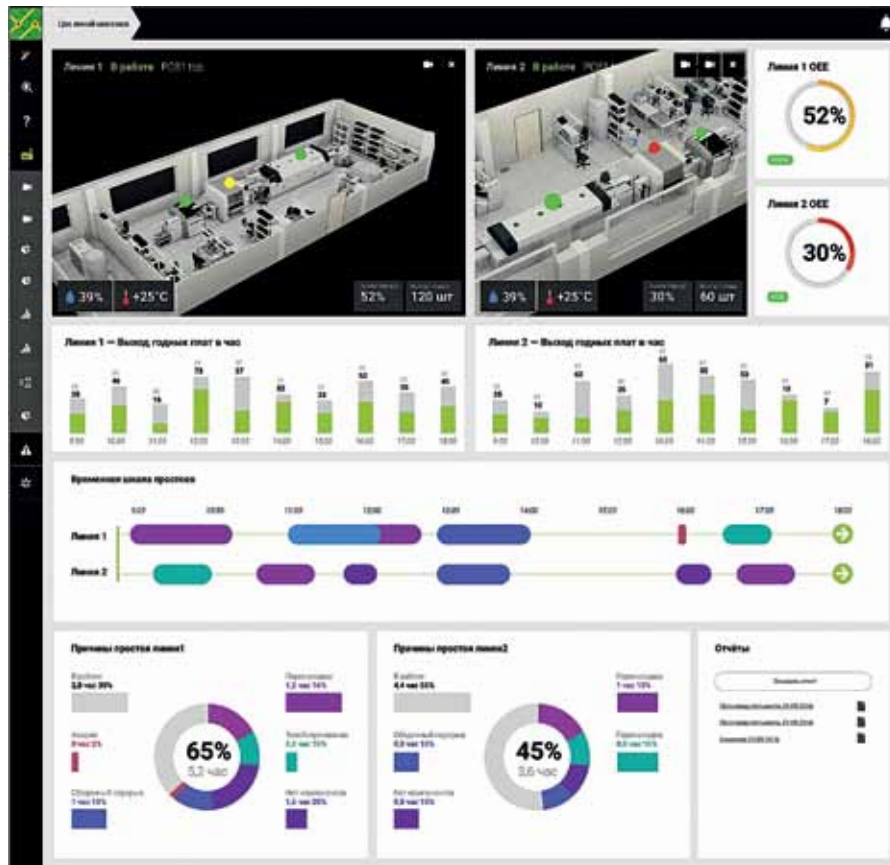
Цех линий монтажа

Линия 1 В работе PCB11 top

39% +25°C 52% 120 шт

Линия 2 В работе PCB

39% +25°C 30% 60 шт

Линия 1 OEE
52%

Линия 2 OEE
30%

Линия 1 — Выход годных плат в час
38 46 16 73 37 42 34 52 36 45
9:00 10:00 11:00 12:00 13:00 14:00 15:00 16:00 17:00 18:00

Линия 2 — Выход годных плат в час
28 16 62 26 61 50 53 19 7 51
9:00 10:00 11:00 12:00 13:00 14:00 15:00 16:00 17:00 18:00

Временная шкала простоев
9:00 10:00 11:00 12:00 13:00 14:00 15:00 16:00 17:00 18:00
Линия 1
Линия 2

Причины простоя линии1
В работе 3,8 час 80%
Авария 0 час 2%
Отсутствие оператора 1 час 10%
65% 5,2 час
Переналадка 1,2 час 14%
Техобслуживание 0,2 час 10%
Нет комплектующих 1,4 час 20%

Причины простоя линии2
В работе 4,4 час 55%
Отсутствие оператора 0,8 час 10%
Нет комплектующих 0,8 час 10%
45% 3,6 час
Переналадка 1 час 10%
Техобслуживание 0,8 час 10%

Отчёты
Заказать отчет
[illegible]
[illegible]
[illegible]